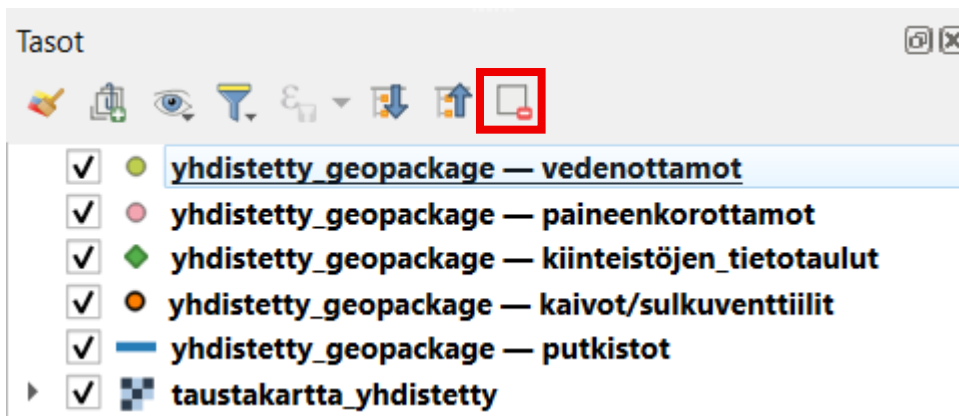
Tasot

yhdistetty_geopackage — vedenottamot
yhdistetty_geopackage — paineenkorottamot
yhdistetty_geopackage — kiinteistöjen_tietotaulut
yhdistetty_geopackage — kaivot/sulkuventtiilit
yhdistetty_geopackage — putkistot
taustakartta_yhdistetty